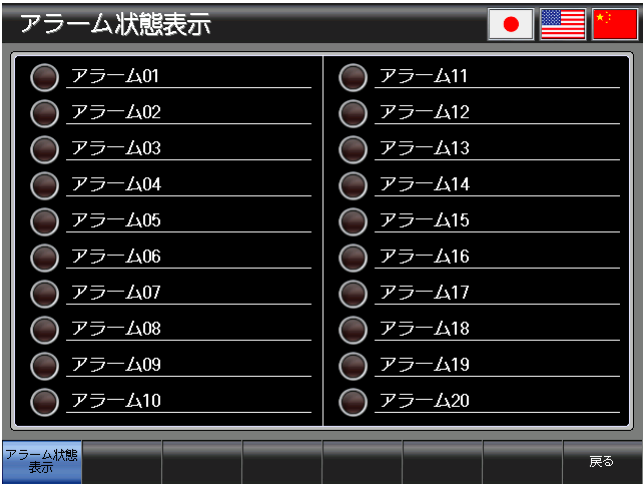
アラーム状態表示

アラーム01
アラーム02
アラーム03
アラーム04
アラーム05
アラーム06
アラーム07
アラーム08
アラーム09
アラーム10

アラーム11
アラーム12
アラーム13
アラーム14
アラーム15
アラーム16
アラーム17
アラーム18
アラーム19
アラーム20

アラーム状態表示

戻る